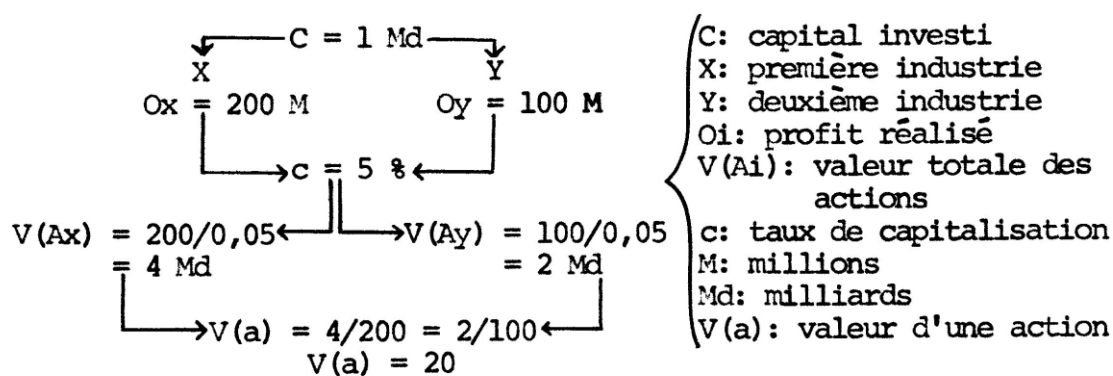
C = 1 Md
X    Y
Ox = 200 M    Oy = 100 M
c = 5 %
V(Ax) = 200/0,05 = 4 Md    V(Ay) = 100/0,05 = 2 Md
V(a) = 4/200 = 2/100
V(a) = 20

C: capital investi
X: première industrie
Y: deuxième industrie
Oi: profit réalisé
V(Ai): valeur totale des actions
c: taux de capitalisation
M: millions
Md: milliards
V(a): valeur d'une action